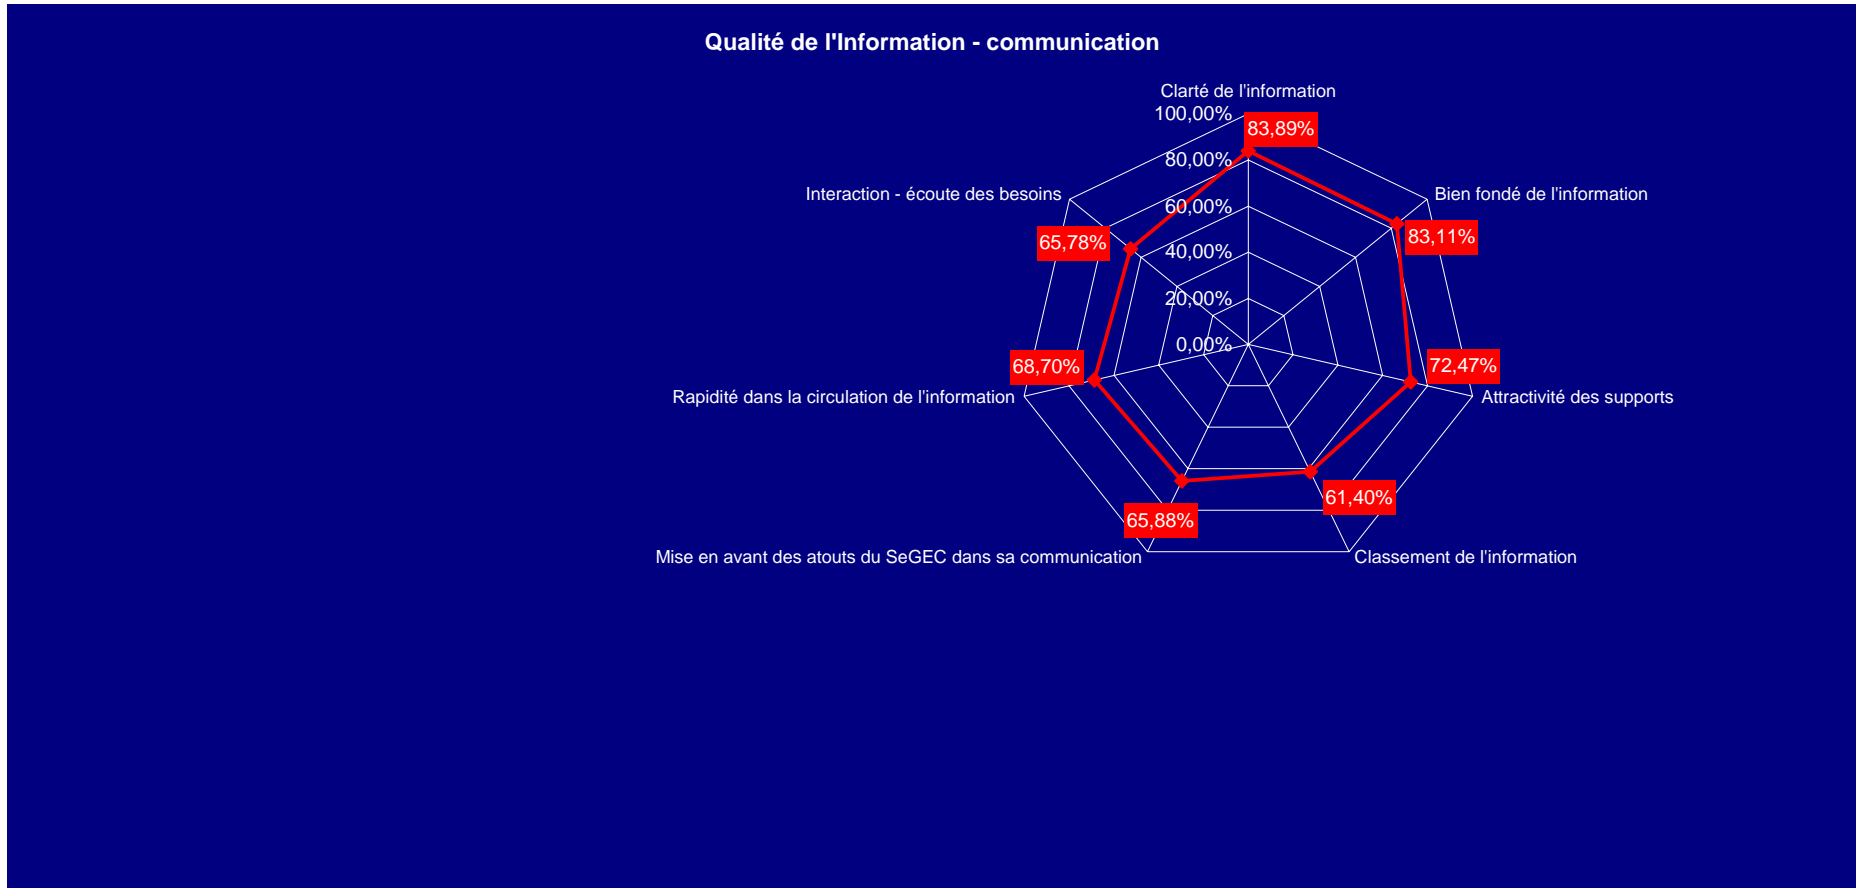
Qualité de l'Information - communication

Clarté de l'information

100,00%
80,00%
60,00%
40,00%
20,00%
0,00%

83,89%

Bien fondé de l'information

83,11%

Attractivité des supports

72,47%

Classement de l'information

61,40%

Mise en avant des atouts du SeGEC dans sa communication

65,88%

Rapidité dans la circulation de l'information

68,70%

Interaction - écoute des besoins

65,78%